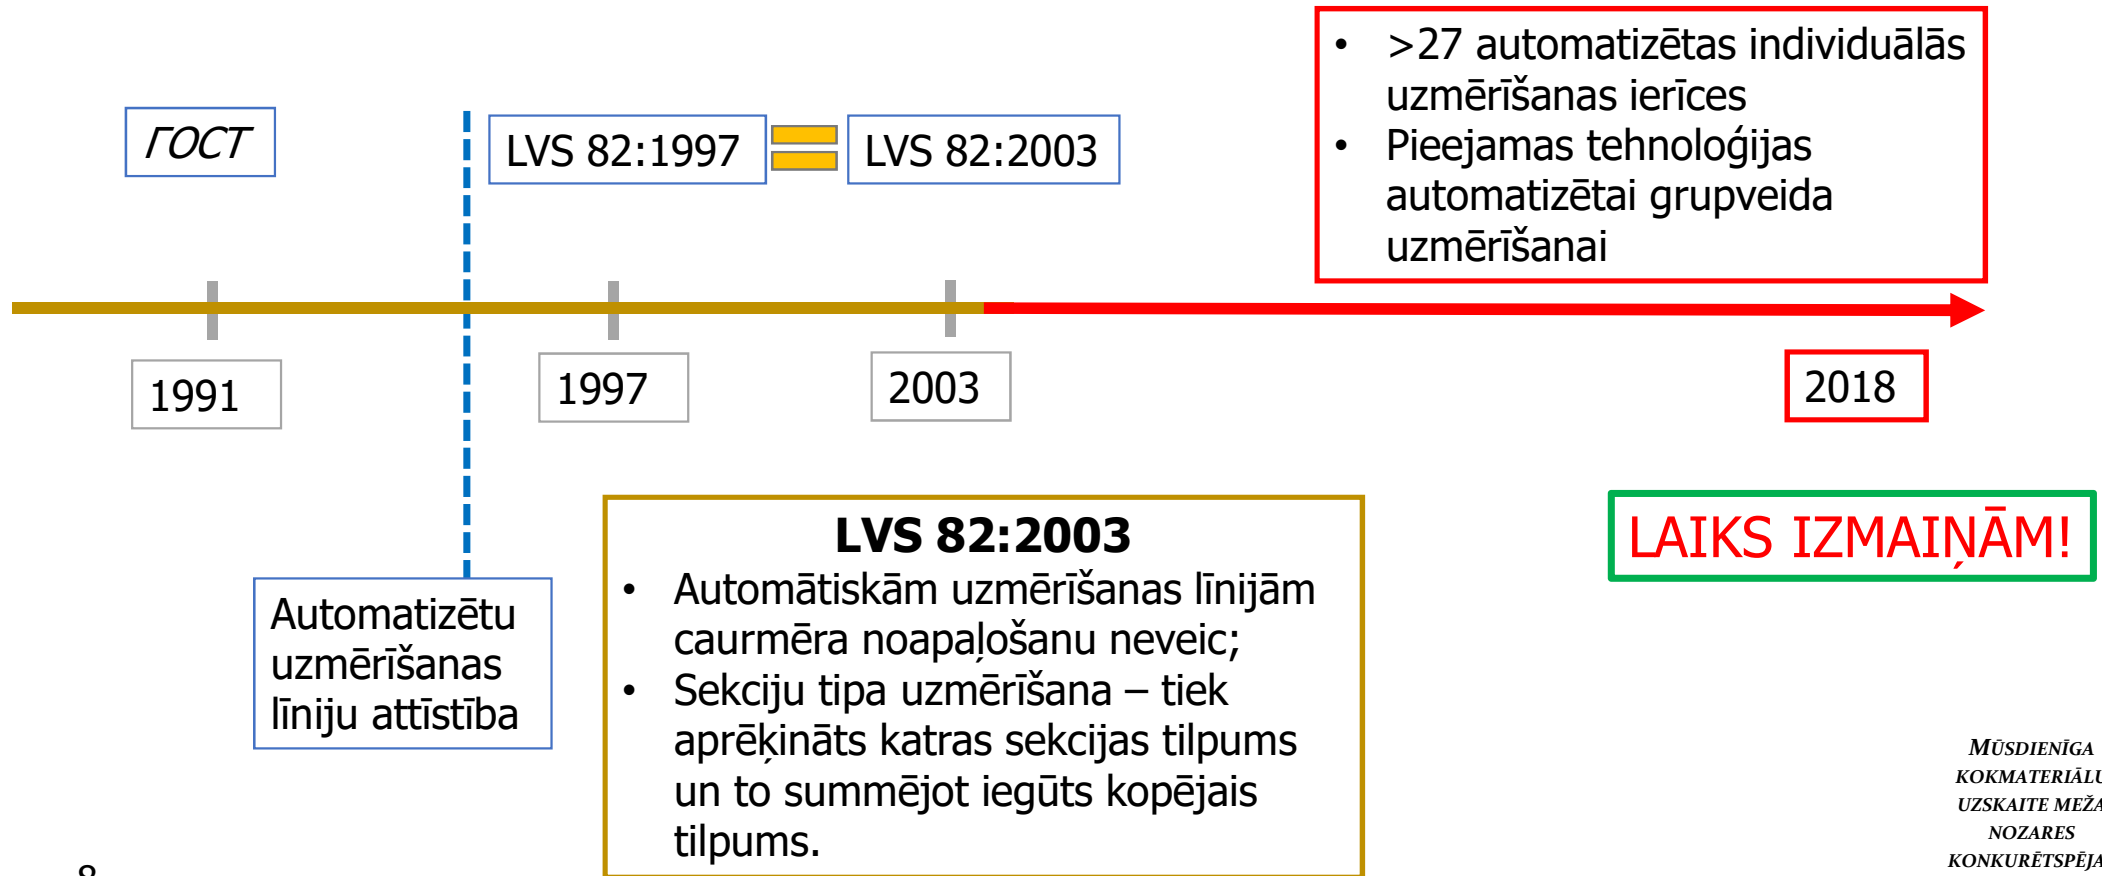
ГОСТ

LVS 82:1997 = LVS 82:2003

- >27 automatizētas individuālās uzmērīšanas ierīces
- Pieejamas tehnoloģijas automatizētai grupveida uzmērīšanai

1991

1997

2003

2018

LVS 82:2003
- Automātiskām uzmērīšanas līnijām caurmēra noapaļošanu neveic;
- Sekciju tipa uzmērīšana – tiek aprēķināts katras sekcijas tilpums un to summējot iegūts kopējais tilpums.

Automatizētu uzmērīšanas līniju attīstība

LAIKS IZMAIŅĀM!

MŪSDIENĪGA KOKMATERIĀLU UZSKAITE MEŽA NOZARES KONKURĒTSPĒJA

8